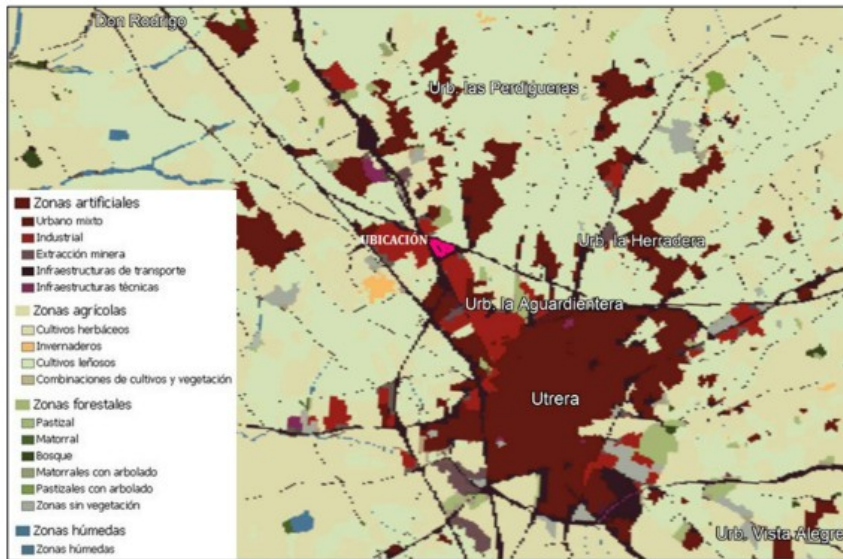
Don Rodrigo
Urb. las Perdigueras
UBICACIÓN
Urb. la Herradera
Urb. la Aguardientera
Utrera
Urb. Vista Alegre

Zonas artificiales
Urbano mixto
Industrial
Extracción minera
Infraestructuras de transporte
Infraestructuras técnicas
Zonas agrícolas
Cultivos herbáceos
Invernaderos
Cultivos leñosos
Combinaciones de cultivos y vegetación
Zonas forestales
Pastizal
Matorral
Bosque
Matorrales con arbolado
Pastizales con arbolado
Zonas sin vegetación
Zonas húmedas
Zonas húmedas